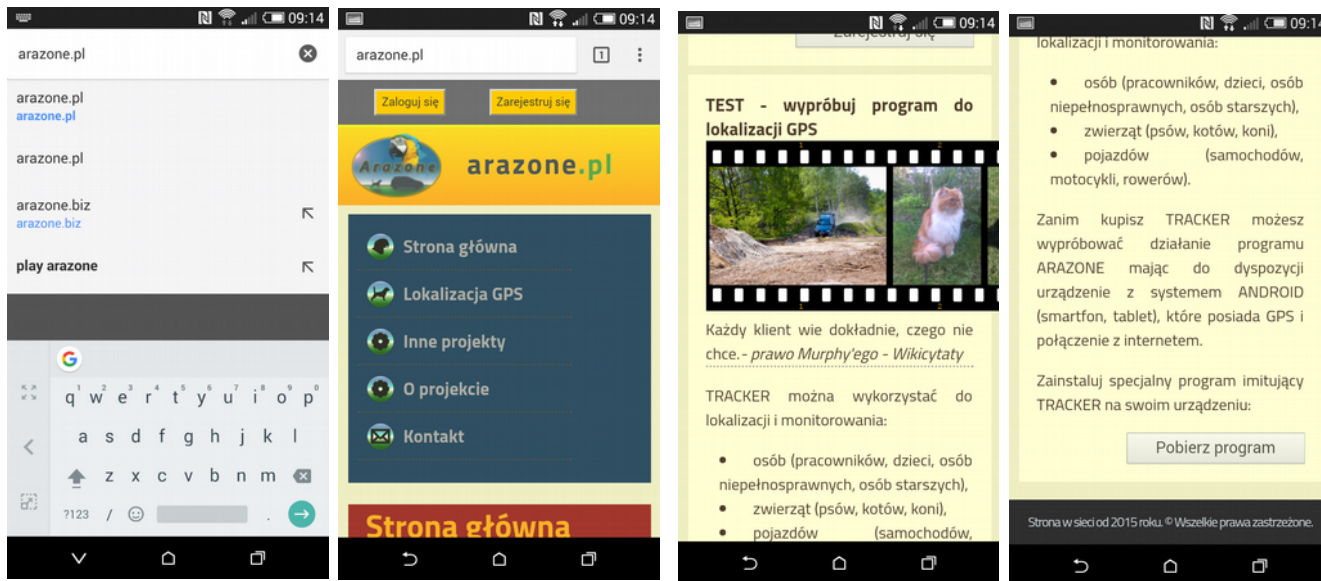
09:14

arazone.pl

arazone.pl
arazone.pl

arazone.pl

arazone.biz
arazone.biz

play arazone

G

q w e r t y u i o p
a s d f g h j k l
z x c v b n m
?123 / .

09:14

arazone.pl

1

Zaloguj się

Zarejestruj się

Arazone

arazone.pl

Strona główna

Lokalizacja GPS

Inne projekty

O projekcie

Kontakt

Strona główna

09:14

Zarejestruj się

TEST - wypróbuj program do lokalizacji GPS

Każdy klient wie dokładnie, czego nie chce.- prawo Murphy'ego - Wikicytaty

TRACKER można wykorzystać do lokalizacji i monitorowania:

- osób (pracowników, dzieci, osób niepełnosprawnych, osób starszych),
- zwierząt (psów, kotów, koni),
- pojazdów (samochodów,

09:14

lokalizacji i monitorowania:

- osób (pracowników, dzieci, osób niepełnosprawnych, osób starszych),
- zwierząt (psów, kotów, koni),
- pojazdów (samochodów, motocykli, rowerów).

Zanim kupisz TRACKER możesz wypróbować działanie programu ARAZONE mając do dyspozycji urządzenie z systemem ANDROID (smartfon, tablet), które posiada GPS i połączenie z internetem.

Zainstaluj specjalny program imitujący TRACKER na swoim urządzeniu:

Pobierz program

Strona w sieci od 2015 roku. © Wszelkie prawa zastrzeżone.